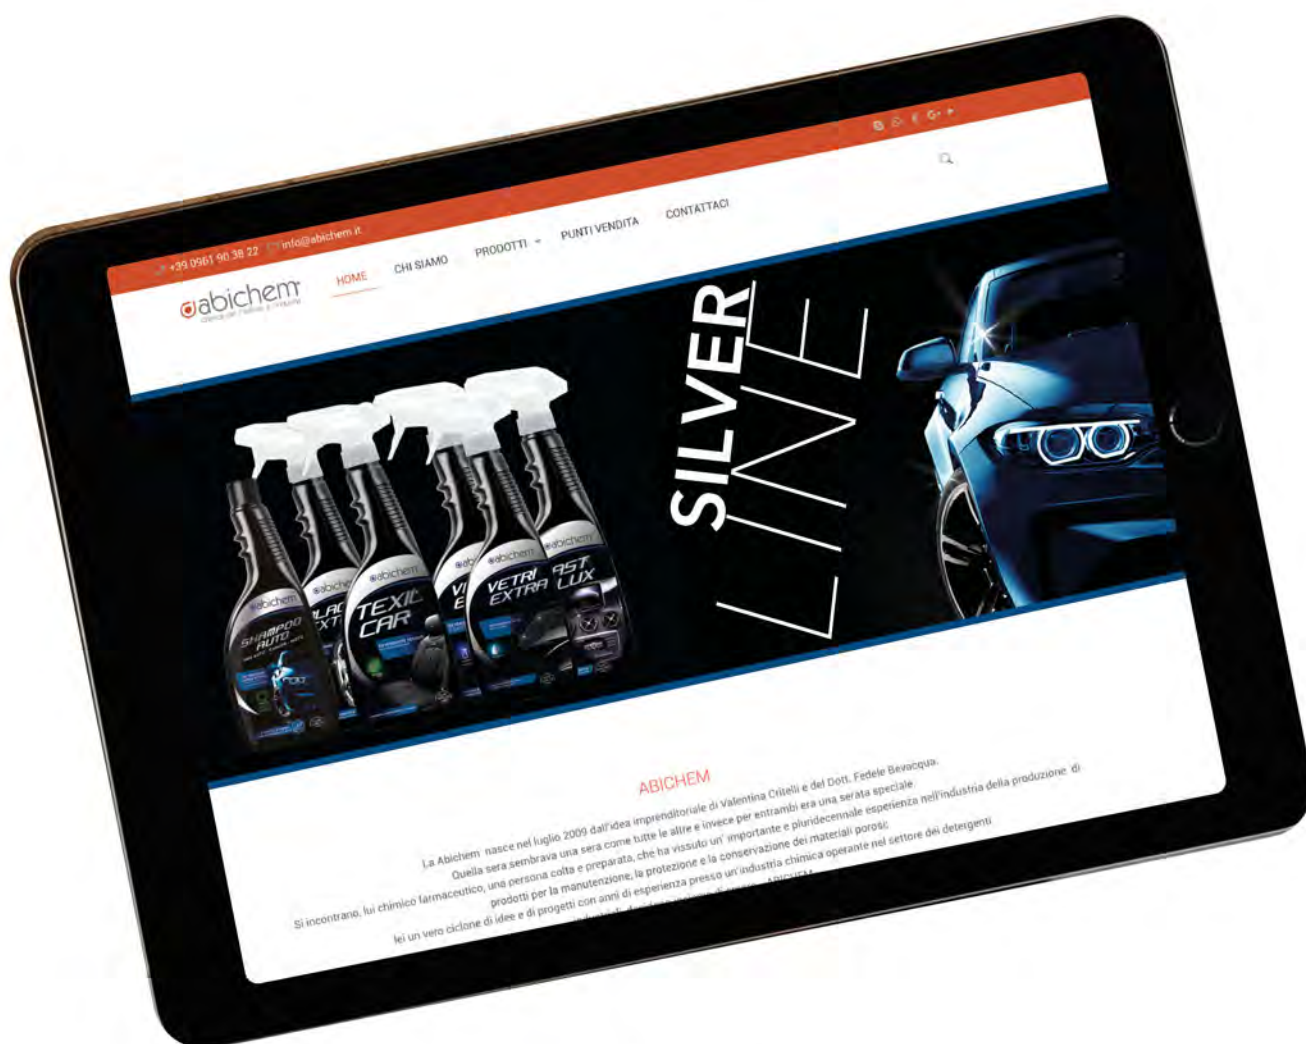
+39 0961 90 38 22 info@abichem.it

abichem
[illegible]

HOME CHI SIAMO PRODOTTI PUNTI VENDITA CONTATTACI

SILVER LINE

abichem
SHAMPOO AUTO

abichem
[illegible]LAC EXT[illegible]

abichem
TEXI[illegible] CAR

abichem
VI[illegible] E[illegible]

abichem
VETRI EXTRA

abichem
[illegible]AST LUX

ABICHEM

La Abichem nasce nel luglio 2009 dall'idea imprenditoriale di Valentina Critelli e del Dott. Fedele Bevacqua.
Quella sera sembrava una sera come tutte le altre e invece per entrambi era una serata speciale.
Si incontrano, lui chimico farmaceutico, una persona colta e preparata, che ha vissuto un' importante e pluridecennale esperienza nell'industria della produzione di prodotti per la manutenzione, la protezione e la conservazione dei materiali porosi;
lei un vero ciclone di idee e di progetti con anni di esperienza presso un'industria chimica operante nel settore dei detergenti
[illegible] ABICHEM